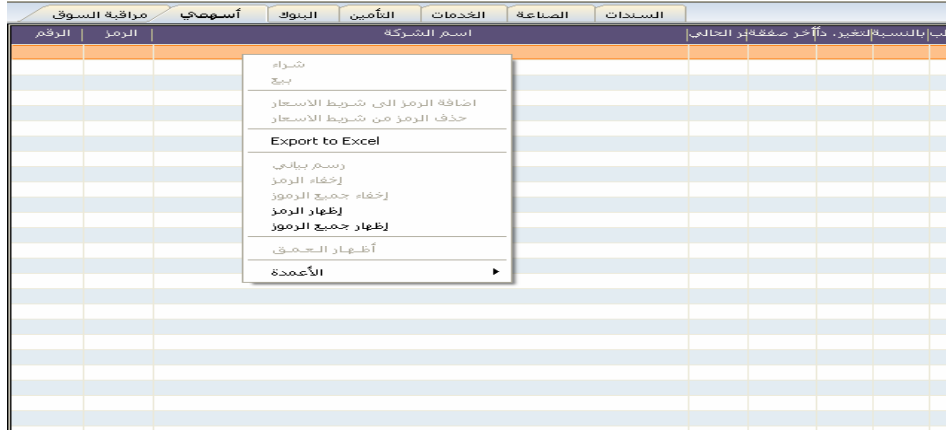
مراقبة السوق | أسهمي | البنوك | التأمين | الخدمات | الصناعة | السندات

| الرقم | الرمز | اسم الشركة | ر الحالي | آخر صفقة | التغير. د | بالنسبة | ب |
|---|---|---|---|---|---|---|---|

شراء
بيع
اضافة الرمز الى شريط الاسعار
حذف الرمز من شريط الاسعار
Export to Excel
رسم بياني
إخفاء الرمز
إخفاء جميع الرموز
إظهار الرمز
إظهار جميع الرموز
أظهار العمق
الأعمدة